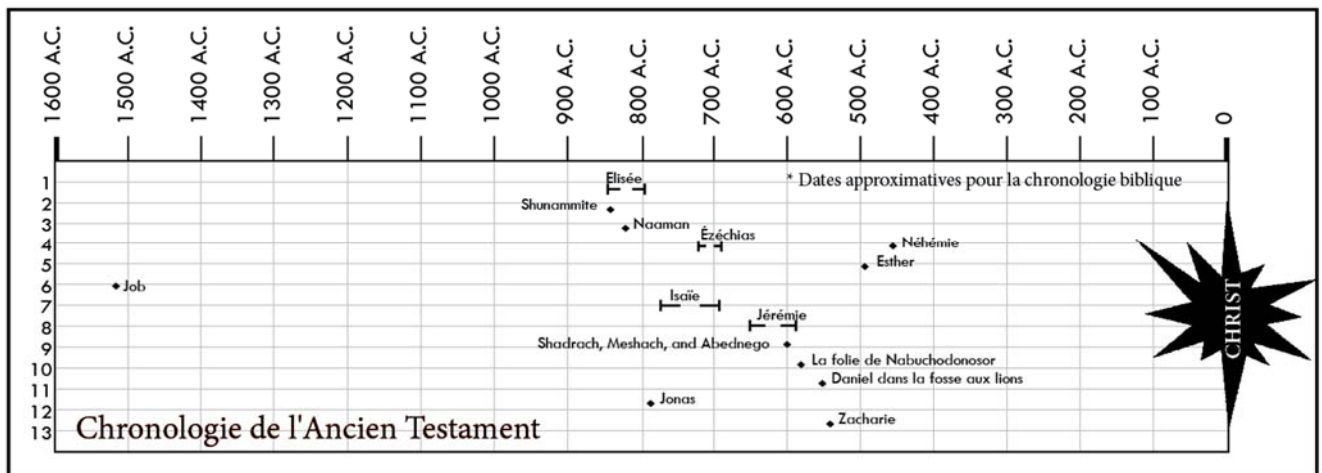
1600 A.C.
1500 A.C.
1400 A.C.
1300 A.C.
1200 A.C.
1100 A.C.
1000 A.C.
900 A.C.
800 A.C.
700 A.C.
600 A.C.
500 A.C.
400 A.C.
300 A.C.
200 A.C.
100 A.C.
0

1
2
3
4
5
6
7
8
9
10
11
12
13

Elisée
* Dates approximatives pour la chronologie biblique
Shunammite
Naaman
Ézéchias
Néhémie
Esther
Job
Isaïe
Jérémie
Shadrach, Meshach, and Abednego
La folie de Nabuchodonosor
Daniel dans la fosse aux lions
Jonas
Zacharie
Chronologie de l'Ancien Testament
CHRIST